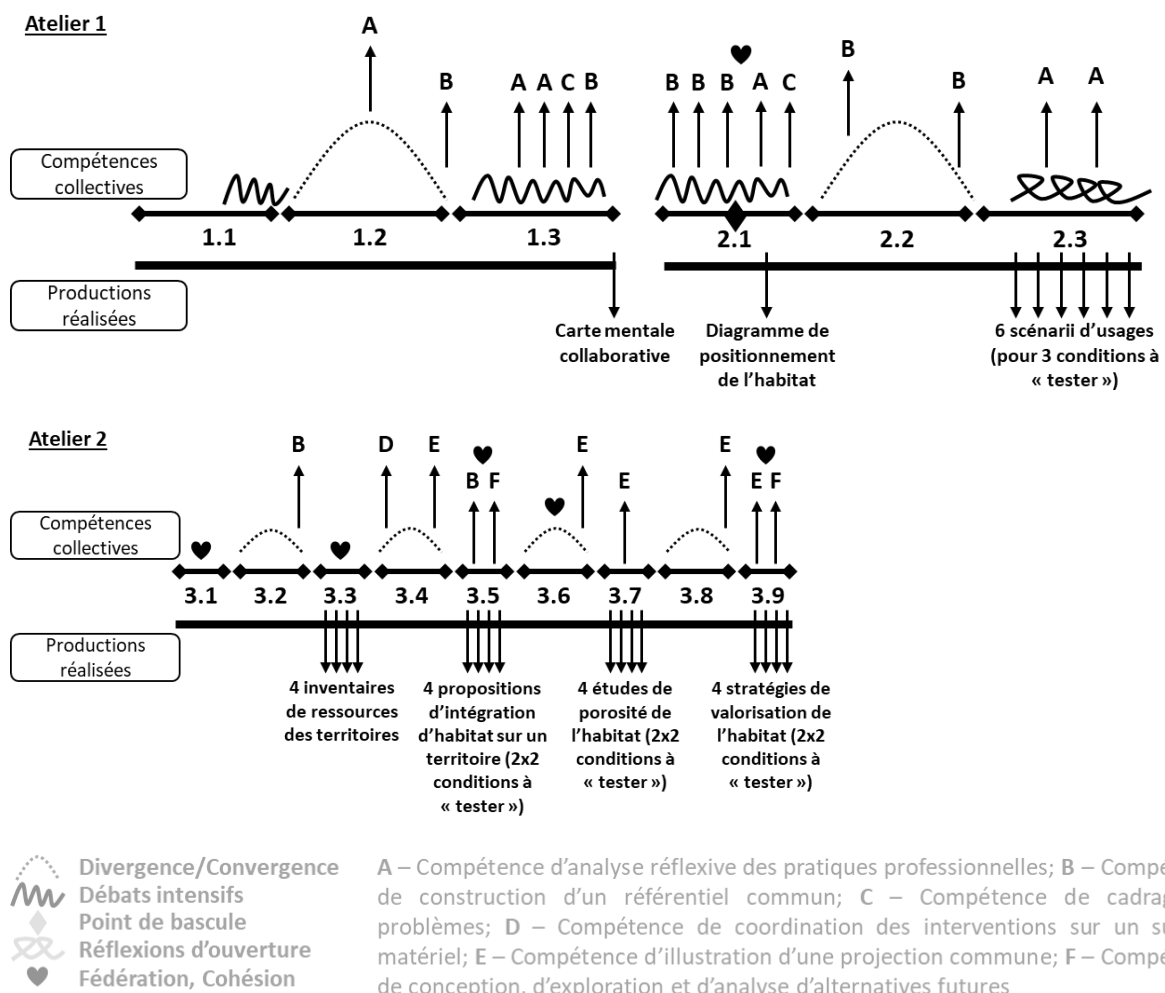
Atelier 1

A B A A C B B B B A C B B A A

Compétences collectives

1.1 1.2 1.3 2.1 2.2 2.3

Productions réalisées

Carte mentale collaborative

Diagramme de positionnement de l'habitat

6 scénarii d'usages (pour 3 conditions à « tester »)

Atelier 2

B D E B F E E E E F

Compétences collectives

3.1 3.2 3.3 3.4 3.5 3.6 3.7 3.8 3.9

Productions réalisées

4 inventaires de ressources des territoires

4 propositions d'intégration d'habitat sur un territoire (2x2 conditions à « tester »)

4 études de porosité de l'habitat (2x2 conditions à « tester »)

4 stratégies de valorisation de l'habitat (2x2 conditions à « tester »)

Divergence/Convergence
Débats intensifs
Point de bascule
Réflexions d'ouverture
Fédération, Cohésion

A – Compétence d'analyse réflexive des pratiques professionnelles; B – Compe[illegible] de construction d'un référentiel commun; C – Compétence de cadrag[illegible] problèmes; D – Compétence de coordination des interventions sur un su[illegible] matériel; E – Compétence d'illustration d'une projection commune; F – Compe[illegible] de conception, d'exploration et d'analyse d'alternatives futures